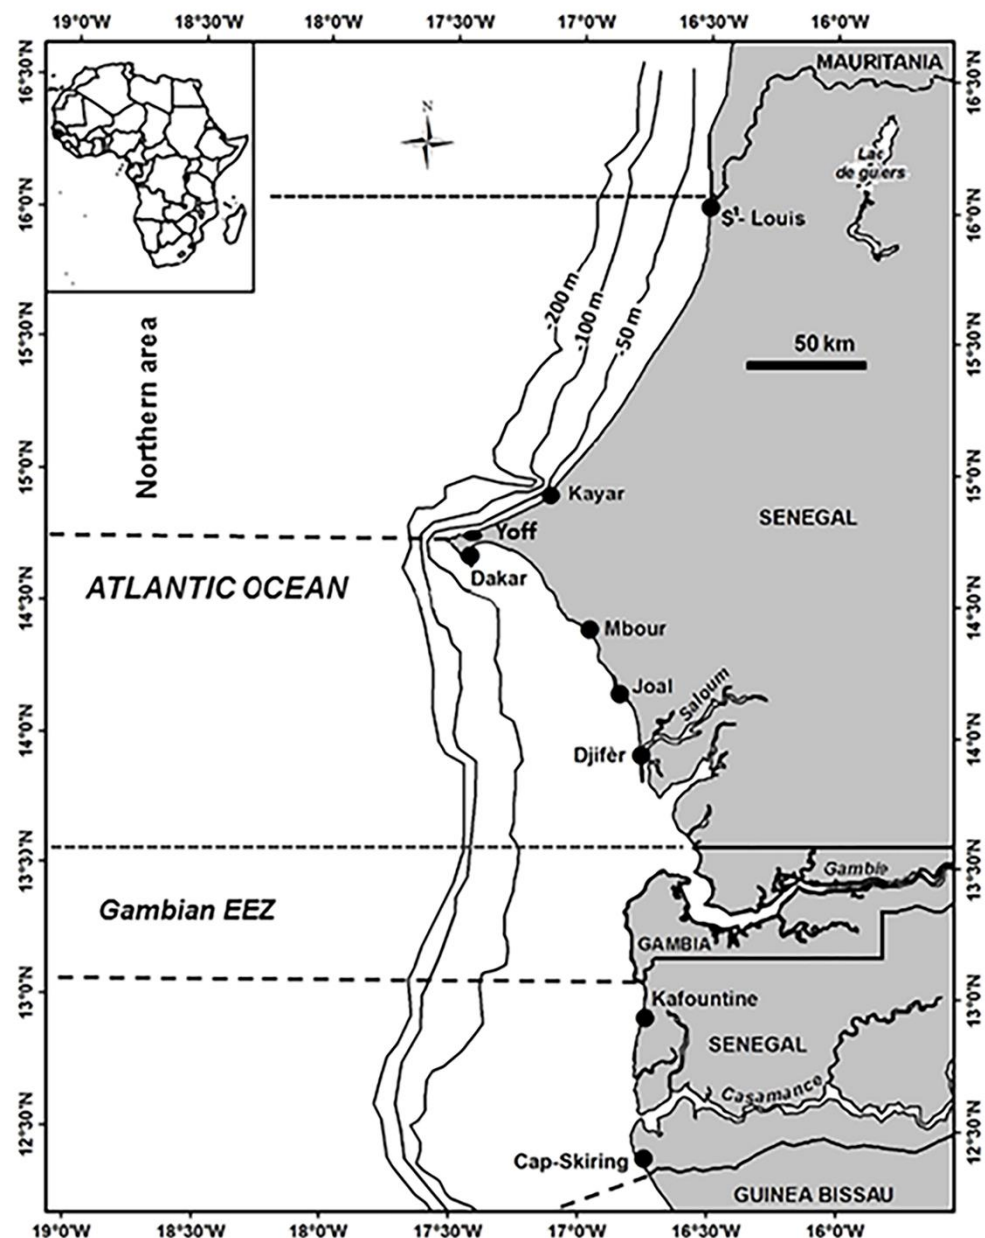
19°0'W 18°30'W 18°0'W 17°30'W 17°0'W 16°30'W 16°0'W

16°30'N 16°0'N 15°30'N 15°0'N 14°30'N 14°0'N 13°30'N 13°0'N 12°30'N

N

MAURITANIA

Lac de guiers

S$^t$- Louis

-200 m
-100 m
-50 m

50 km

Northern area

Kayar

SENEGAL

Yoff

Dakar

ATLANTIC OCEAN

Mbour

Joal

Saloum

Djifèr

Gambie

Gambian EEZ

GAMBIA

Kafountine

SENEGAL

Casamance

Cap-Skiring

GUINEA BISSAU

19°0'W 18°30'W 18°0'W 17°30'W 17°0'W 16°30'W 16°0'W